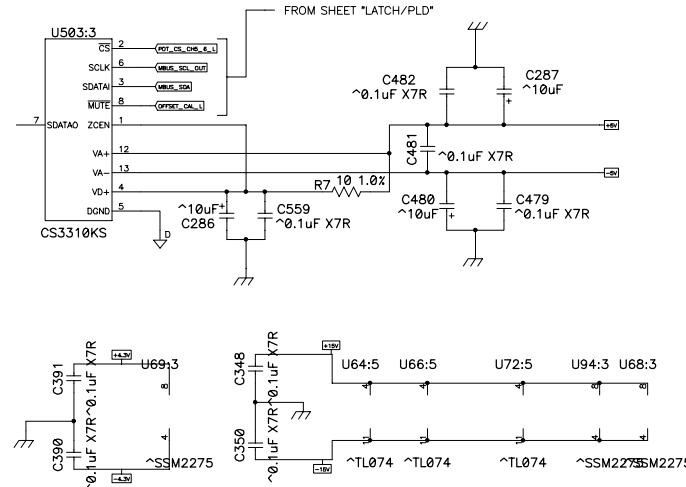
FROM SHEET "LATCH/PLD"

U503:3

CS 2 PDT_CS_CH5_6_L
SCLK 6 MBUS_SCL_OUT
SDATAI 3 MBUS_SDA
MUTE 8 OFFSET_CAL_L

7 SDATAO ZCEN 1
VA+ 12
VA- 13
VD+ 4
DGND 5

CS3310KS

D

C482 ^0.1uF X7R
C287 ^10uF
+5V
C481 ^0.1uF X7R
R7 10 1.0%
-5V
C480 ^10uF
C479 ^0.1uF X7R
^10uF C286
C559 ^0.1uF X7R

C391 ^0.1uF X7R
+4.3V
U69:3
8
C390 ^0.1uF X7R
4
-4.3V
^SSM2275

C348 ^0.1uF X7R
+15V
U64:5 U66:5 U72:5 U94:3 U68:3
4 4 4 8 8
C350 ^0.1uF X7R
-15V
11 11 11 4 4
^TL074 ^TL074 ^TL074 ^SSM2275 ^SSM2275